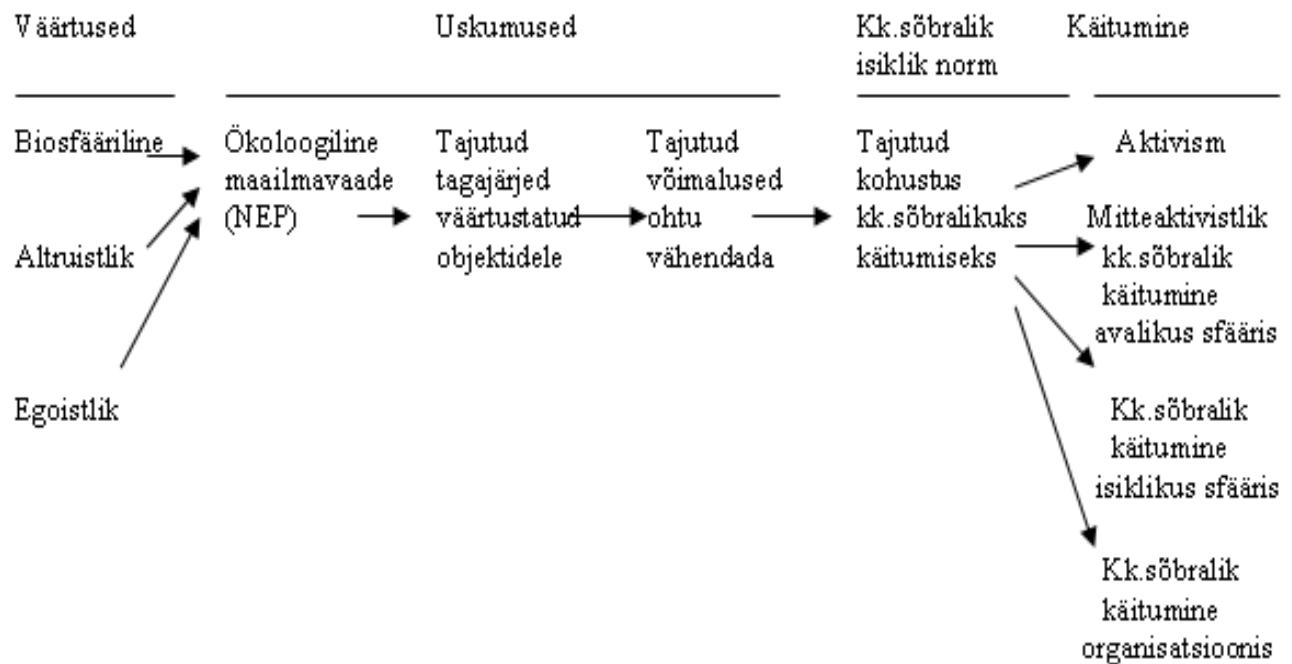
Väärtused

Uskumused

Kk.sõbralik isiklik norm

Käitumine

Biosfääriline

Altruistlik

Egoistlik

Ökoloogiline maailmavaade (NEP)

Tajutud tagajärjed väärtustatud objektidele

Tajutud võimalused ohtu vähendada

Tajutud kohustus kk.sõbralikuks käitumiseks

Aktivism

Mitteaktivistlik kk.sõbralik käitumine avalikus sfääris

Kk.sõbralik käitumine isiklikus sfääris

Kk.sõbralik käitumine organisatsioonis